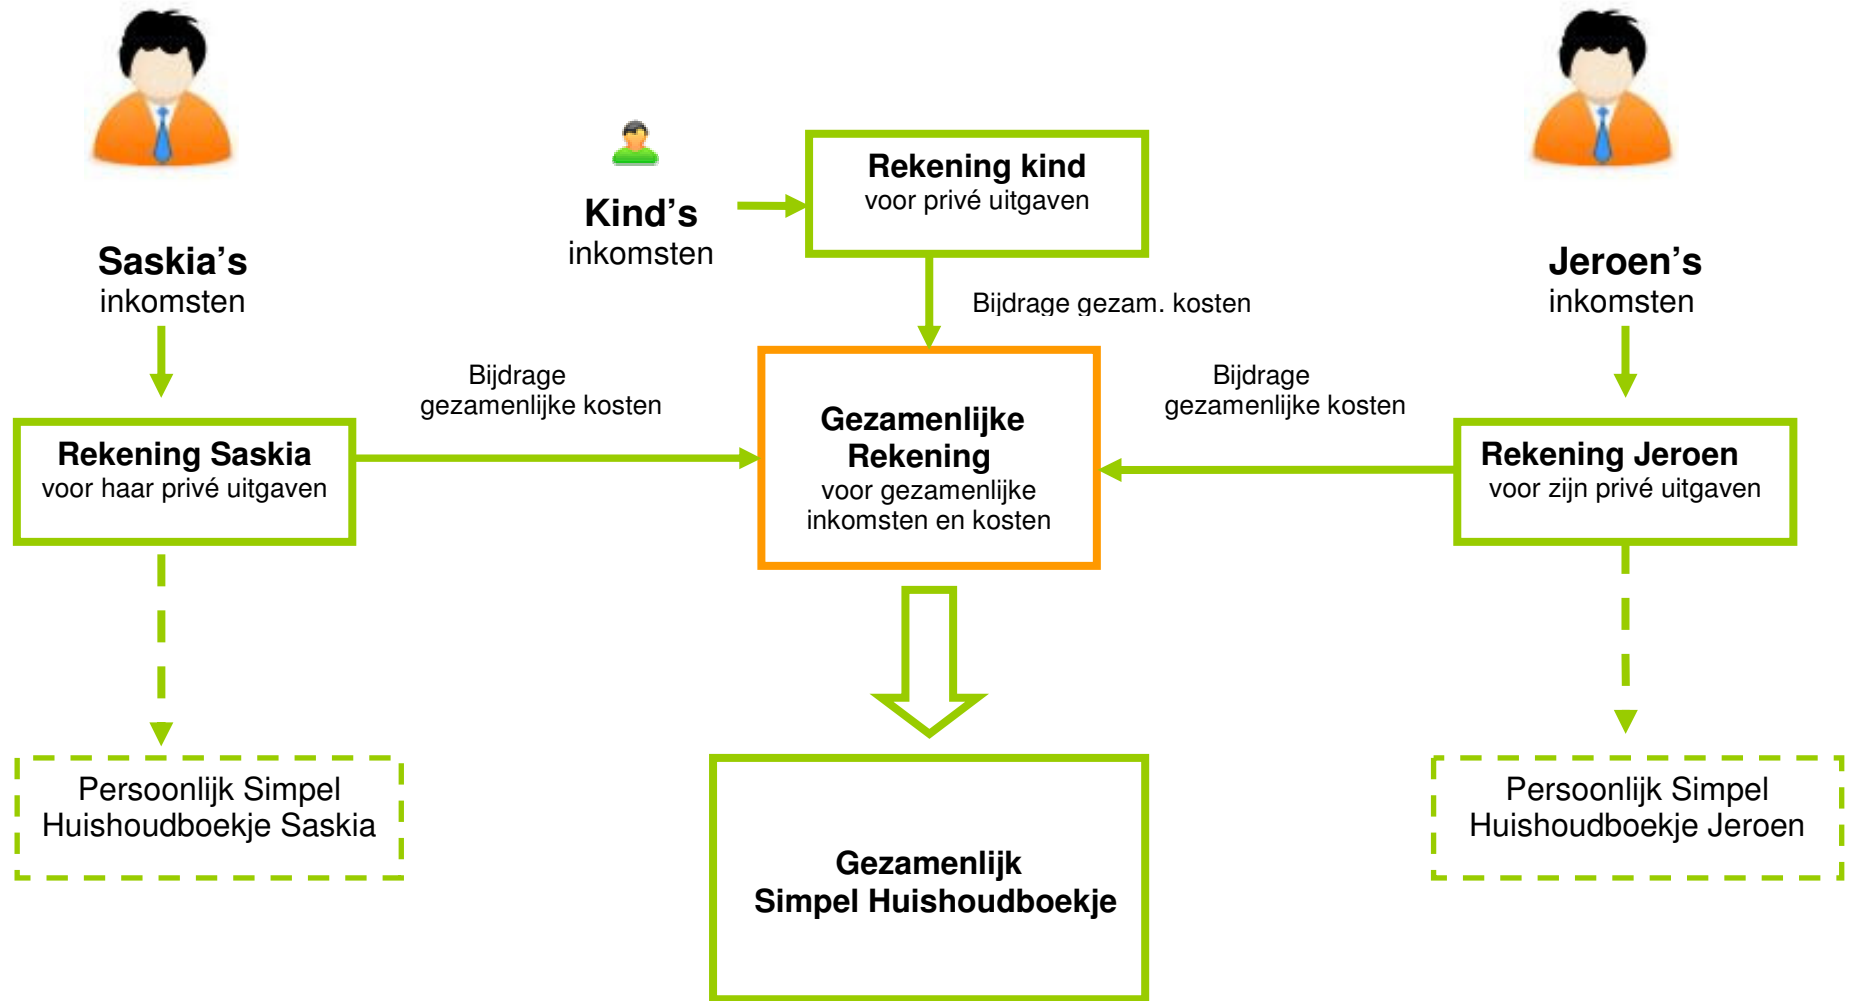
Kind's
inkomsten

Rekening kind
voor privé uitgaven

Saskia's
inkomsten

Bijdrage gezam. kosten

Jeroen's
inkomsten

Bijdrage
gezamenlijke kosten

Bijdrage
gezamenlijke kosten

Rekening Saskia
voor haar privé uitgaven

Gezamenlijke
Rekening
voor gezamenlijke
inkomsten en kosten

Rekening Jeroen
voor zijn privé uitgaven

Persoonlijk Simpel
Huishoudboekje Saskia

Gezamenlijk
Simpel Huishoudboekje

Persoonlijk Simpel
Huishoudboekje Jeroen